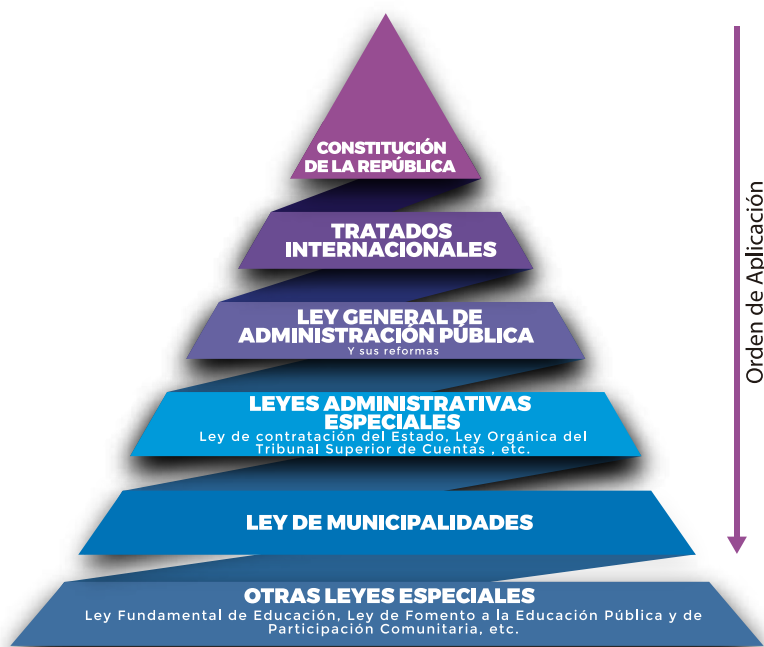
CONSTITUCIÓN DE LA REPÚBLICA

TRATADOS INTERNACIONALES

LEY GENERAL DE ADMINISTRACIÓN PÚBLICA
Y sus reformas

LEYES ADMINISTRATIVAS ESPECIALES
Ley de contratación del Estado, Ley Orgánica del Tribunal Superior de Cuentas , etc.

LEY DE MUNICIPALIDADES

OTRAS LEYES ESPECIALES
Ley Fundamental de Educación, Ley de Fomento a la Educación Pública y de Participación Comunitaria, etc.

Orden de Aplicación